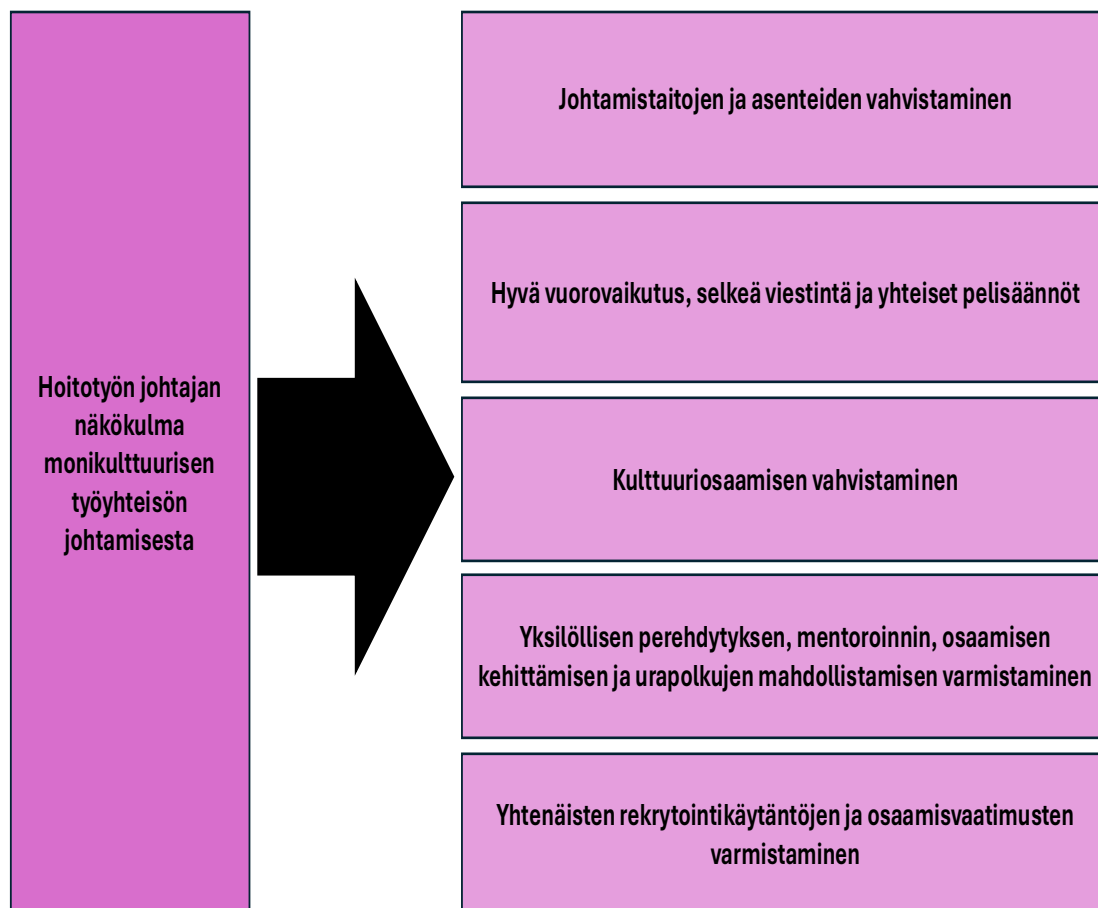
Hoitotyön johtajan näkökulma monikulttuurisen työyhteisön johtamisesta

Johtamistaitojen ja asenteiden vahvistaminen

Hyvä vuorovaikutus, selkeä viestintä ja yhteiset pelisäännöt

Kulttuuriosaamisen vahvistaminen

Yksilöllisen perehdytyksen, mentoroinnin, osaamisen kehittämisen ja urapolkujen mahdollistamisen varmistaminen

Yhtenäisten rekrytointikäytäntöjen ja osaamisvaatimusten varmistaminen